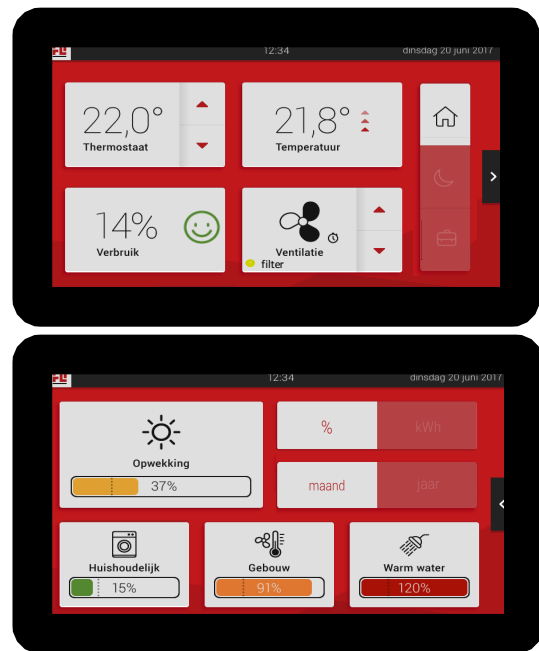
12:34
dinsdag 20 juni 2017

22,0°
Thermostaat

21,8°
Temperatuur

14%
Verbruik

Ventilatie
filter

12:34
dinsdag 20 juni 2017

Opwekking
37%

%
kWh

maand
jaar

Huishoudelijk
15%

Gebouw
91%

Warm water
120%